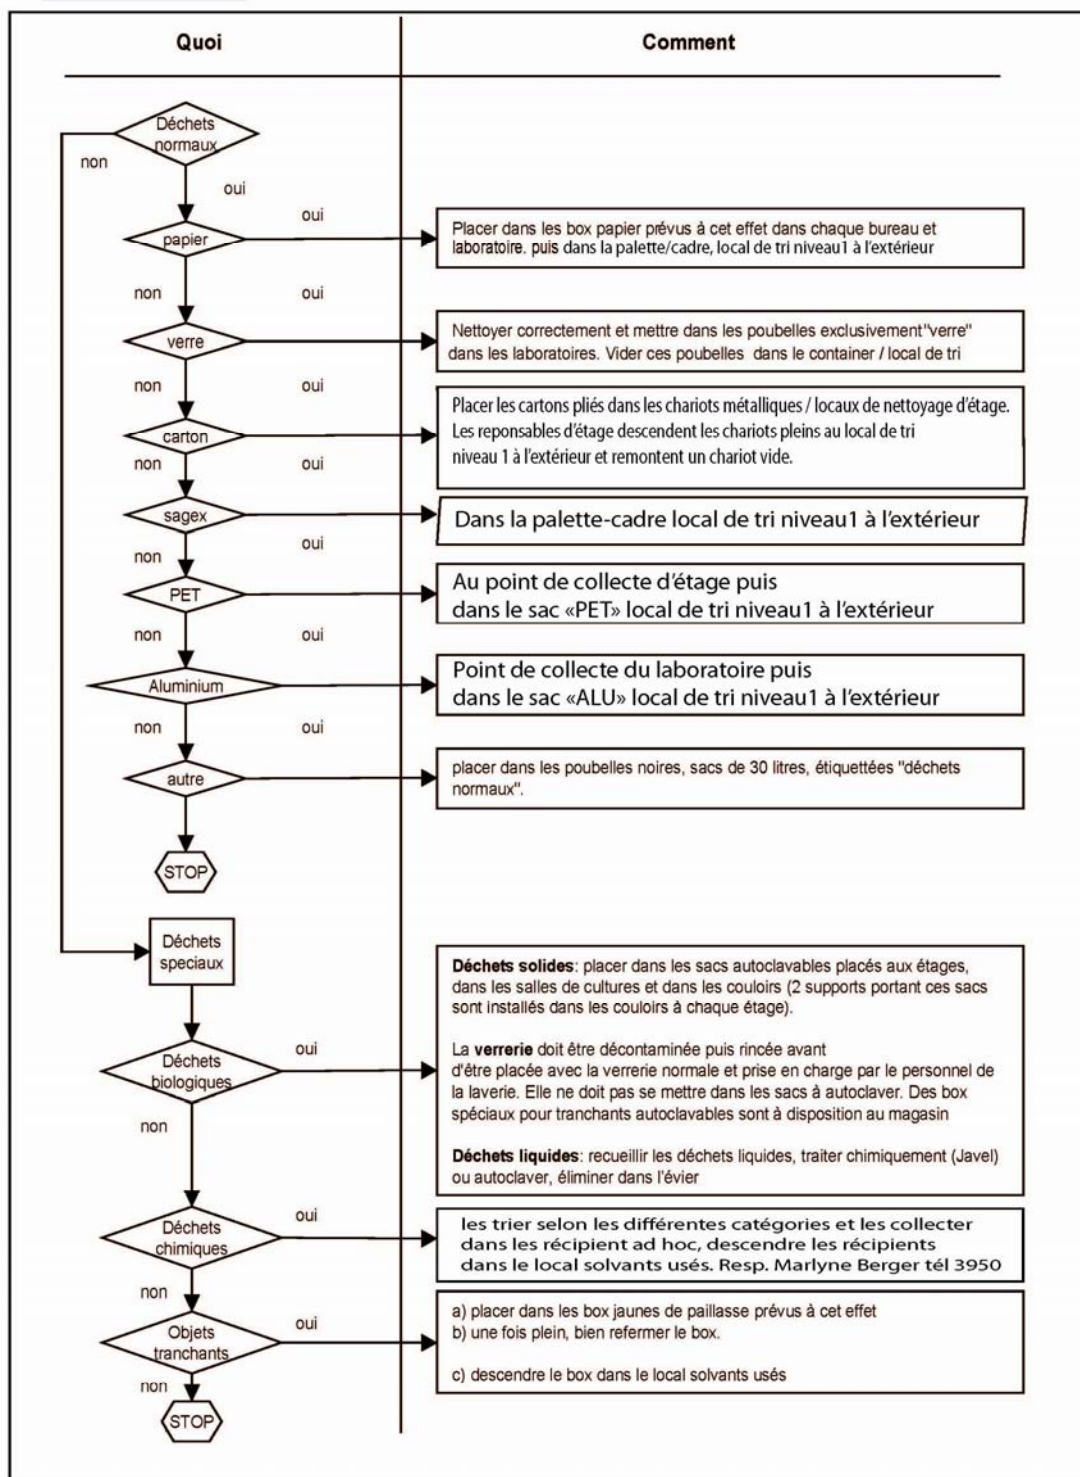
Quoi

Comment

Déchets normaux

non

oui

oui

papier

Placer dans les box papier prévus à cet effet dans chaque bureau et laboratoire. puis dans la palette/cadre, local de tri niveau1 à l'extérieur

non

oui

verre

Nettoyer correctement et mettre dans les poubelles exclusivement"verre" dans les laboratoires. Vider ces poubelles dans le container / local de tri

non

oui

carton

Placer les cartons pliés dans les chariots métalliques / locaux de nettoyage d'étage. Les reponsables d'étage descendent les chariots pleins au local de tri niveau 1 à l'extérieur et remontent un chariot vide.

non

oui

sagex

Dans la palette-cadre local de tri niveau1 à l'extérieur

non

oui

PET

Au point de collecte d'étage puis dans le sac «PET» local de tri niveau1 à l'extérieur

non

oui

Aluminium

Point de collecte du laboratoire puis dans le sac «ALU» local de tri niveau1 à l'extérieur

non

oui

autre

placer dans les poubelles noires, sacs de 30 litres, étiquettées "déchets normaux".

STOP

Déchets speciaux

Déchets solides: placer dans les sacs autoclavables placés aux étages, dans les salles de cultures et dans les couloirs (2 supports portant ces sacs sont installés dans les couloirs à chaque étage).

oui

Déchets biologiques

La verrerie doit être décontaminée puis rincée avant d'être placée avec la verrerie normale et prise en charge par le personnel de la laverie. Elle ne doit pas se mettre dans les sacs à autoclaver. Des box spéciaux pour tranchants autoclavables sont à disposition au magasin

non

Déchets liquides: recueillir les déchets liquides, traiter chimiquement (Javel) ou autoclaver, éliminer dans l'évier

oui

Déchets chimiques

les trier selon les différentes catégories et les collecter dans les récipient ad hoc, descendre les récipients dans le local solvants usés. Resp. Marlyne Berger tél 3950

non

oui

Objets tranchants

a) placer dans les box jaunes de paillasse prévus à cet effet
b) une fois plein, bien refermer le box.

c) descendre le box dans le local solvants usés

non

STOP